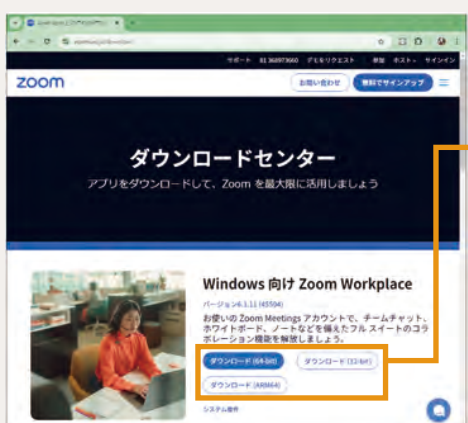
サポート　81 368978660　デモをリクエスト　参加　ホスト　サインイン

zoom

お問い合わせ

無料でサインアップ

ダウンロードセンター

アプリをダウンロードして、Zoom を最大限に活用しましょう

Windows 向け Zoom Workplace

バージョン6.3.11 (45504)

お使いの Zoom Meetings アカウントで、チームチャット、ホワイトボード、ノートなどを備えたフル スイートのコラボレーション機能を解放しましょう。

ダウンロード (64-bit)

ダウンロード (32-bit)

ダウンロード (ARM64)

システム要件